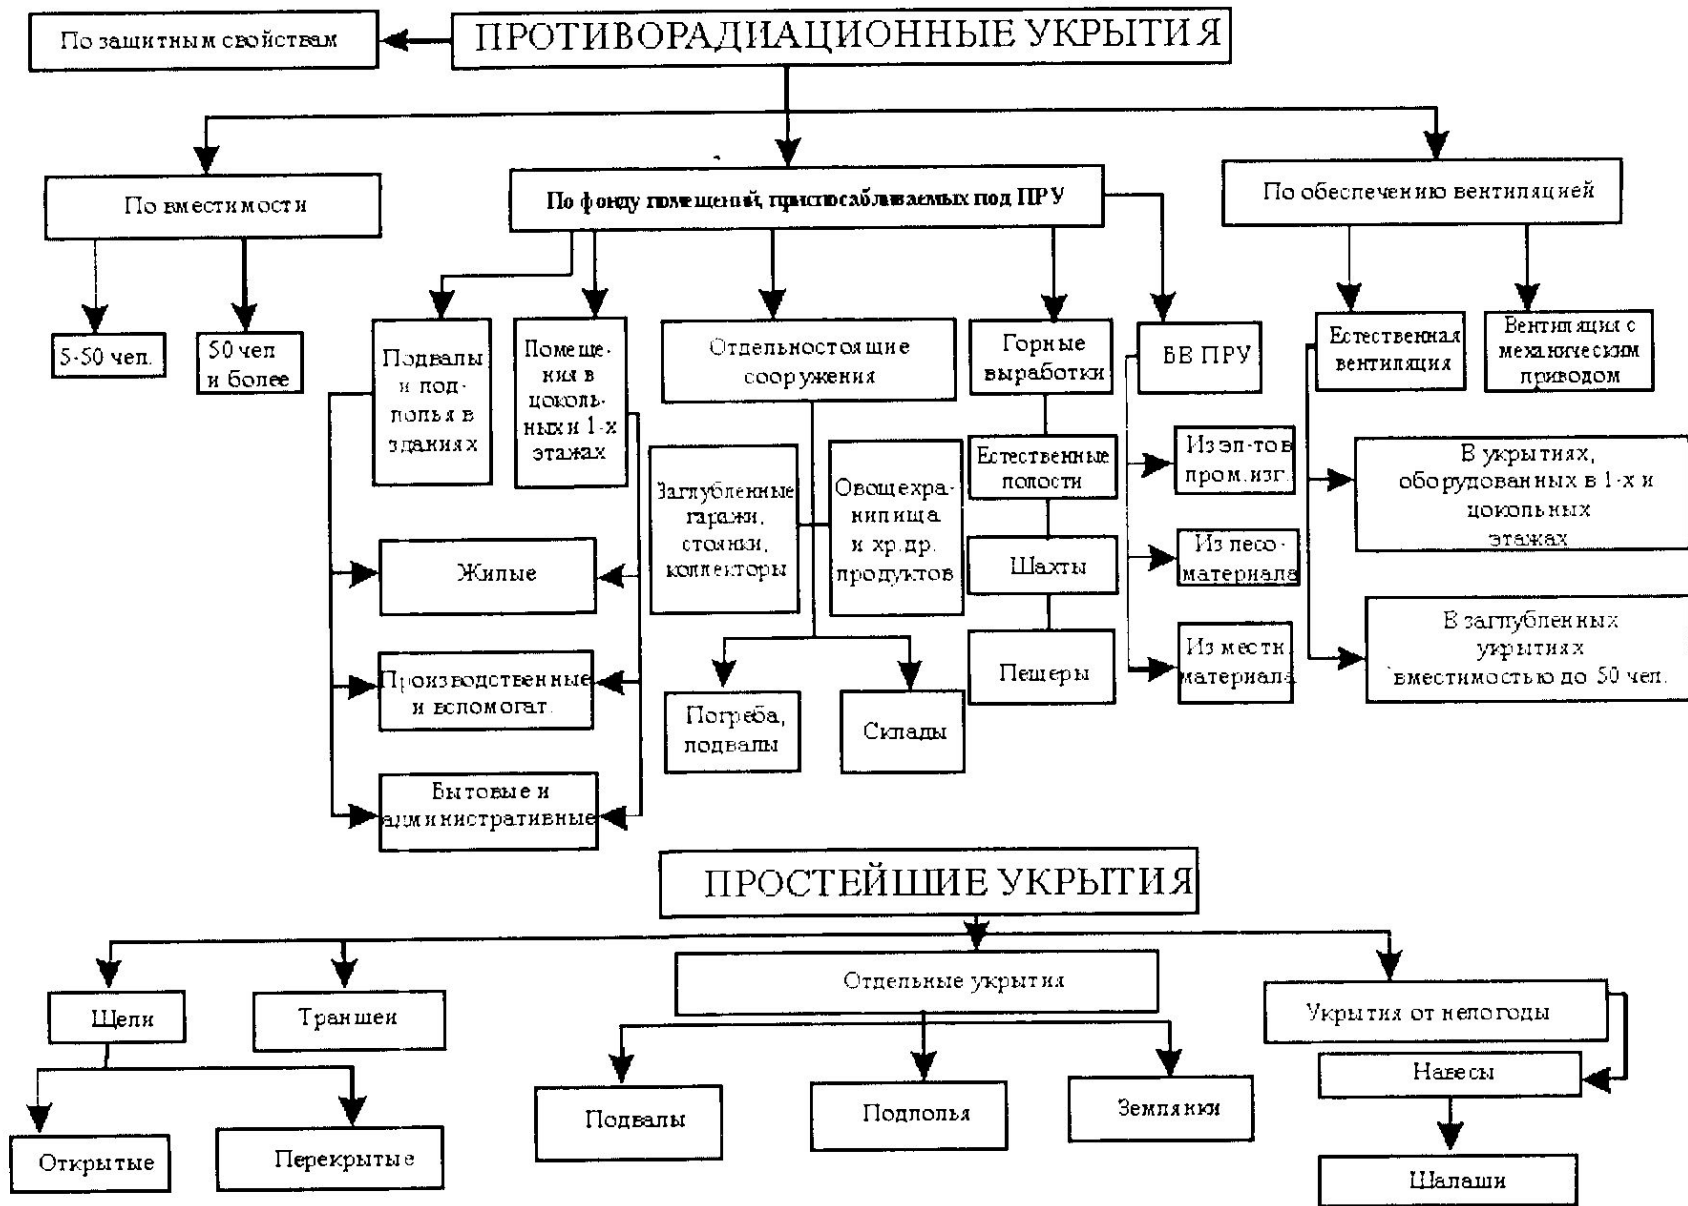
ПРОТИВОРАДИАЦИОННЫЕ УКРЫТИЯ

По защитным свойствам

По вместимости

5-50 чел.

50 чел и более

По фонду помещений, приспосабливаемых под ПРУ

Подвалы и подполья в зданиях

Помещения в цокольных и 1-х этажах

Отдельностоящие сооружения

Горные выработки

БВ ПРУ

Заглубленные гаражи, стоянки, коллекторы

Овощехранилища и хр.др. продуктов

Естественные полости

Шахты

Пещеры

Из эл-тов пром.изг.

Из лесо-материала

Из местн. материала

Жилые

Производственные и вспомогат.

Бытовые и административные

Погреба, подвалы

Склады

По обеспечению вентиляцией

Естественная вентиляция

Вентиляция с механическим приводом

В укрытиях, оборудованных в 1-х и цокольных этажах

В заглубленных укрытиях вместимостью до 50 чел.

ПРОСТЕЙШИЕ УКРЫТИЯ

Щели

Траншеи

Открытые

Перекрытые

Отдельные укрытия

Подвалы

Подполья

Землянки

Укрытия от непогоды

Навесы

Шалаши